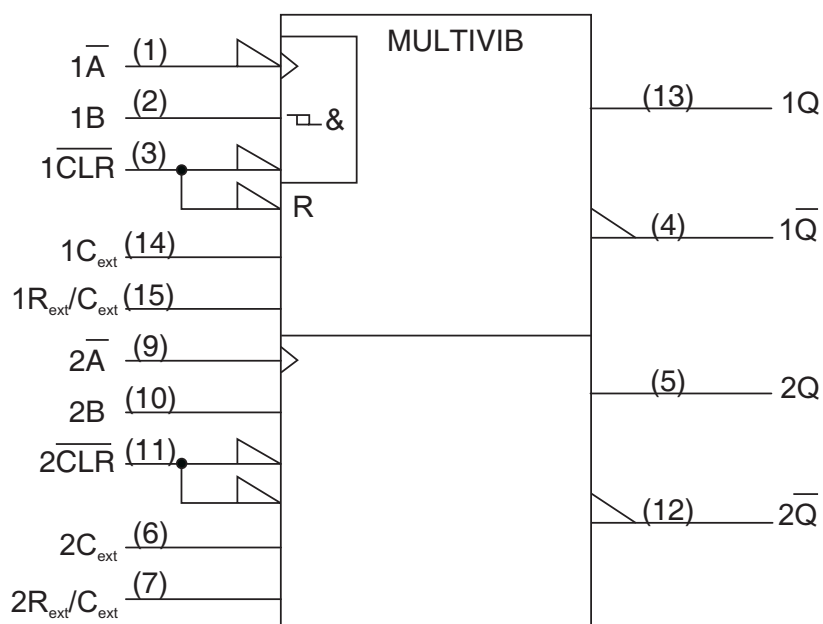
MULTIVIB

$1\overline{A}$ (1)

1B (2)

&

$1\overline{CLR}$ (3)

R

$1C_{ext}$ (14)

$1R_{ext}/C_{ext}$ (15)

$2\overline{A}$ (9)

2B (10)

$2\overline{CLR}$ (11)

$2C_{ext}$ (6)

$2R_{ext}/C_{ext}$ (7)

(13) 1Q

(4) $1\overline{Q}$

(5) 2Q

(12) $2\overline{Q}$